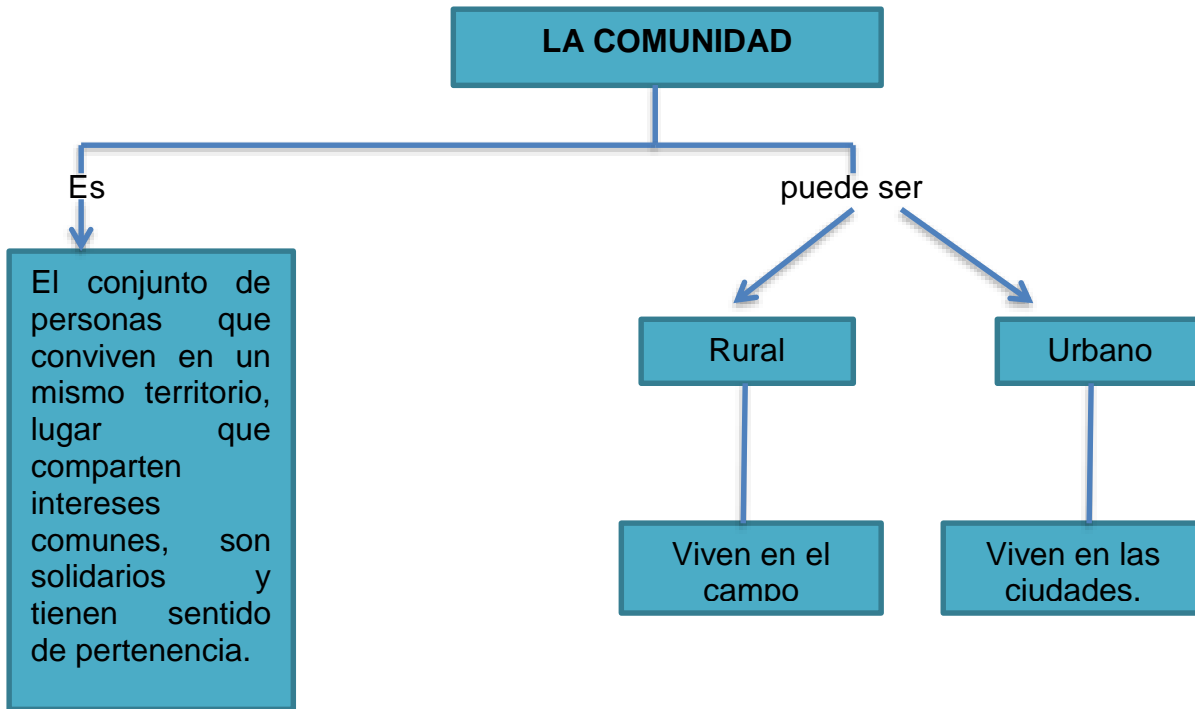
LA COMUNIDAD

Es

El conjunto de personas que conviven en un mismo territorio, lugar que comparten intereses comunes, son solidarios y tienen sentido de pertenencia.

puede ser

Rural

Urbano

Viven en el campo

Viven en las ciudades.